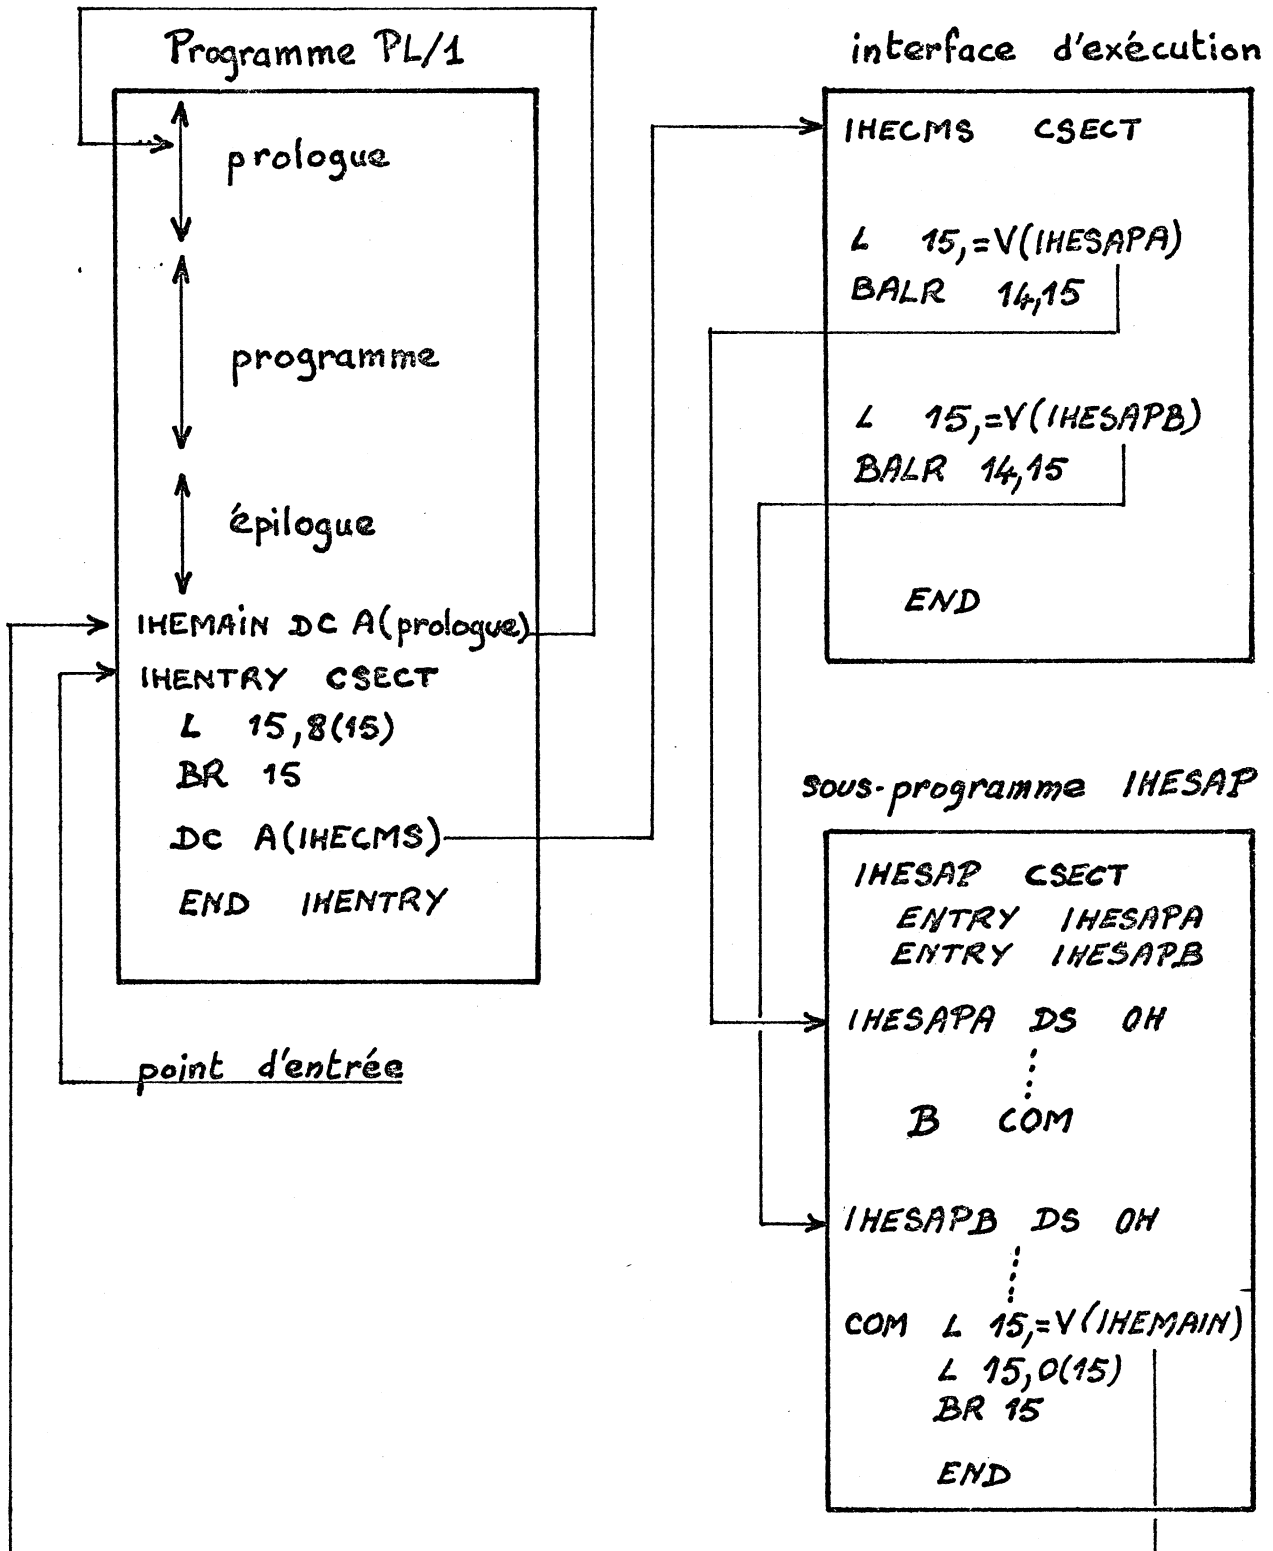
Programme PL/1

prologue

programme

épilogue

IHEMAIN DC A(prologue)
IHENTRY CSECT
L 15,8(15)
BR 15
DC A(IHECMS)
END IHENTRY

point d'entrée

interface d'exécution

IHECMS CSECT

L 15,=V(IHESAPA)
BALR 14,15

L 15,=V(IHESAPB)
BALR 14,15

END

Sous-programme IHESAP

IHESAP CSECT
ENTRY IHESAPA
ENTRY IHESAPB
IHESAPA DS 0H
⋮
B COM
IHESAPB DS 0H
⋮
COM L 15,=V(IHEMAIN)
L 15,0(15)
BR 15
END